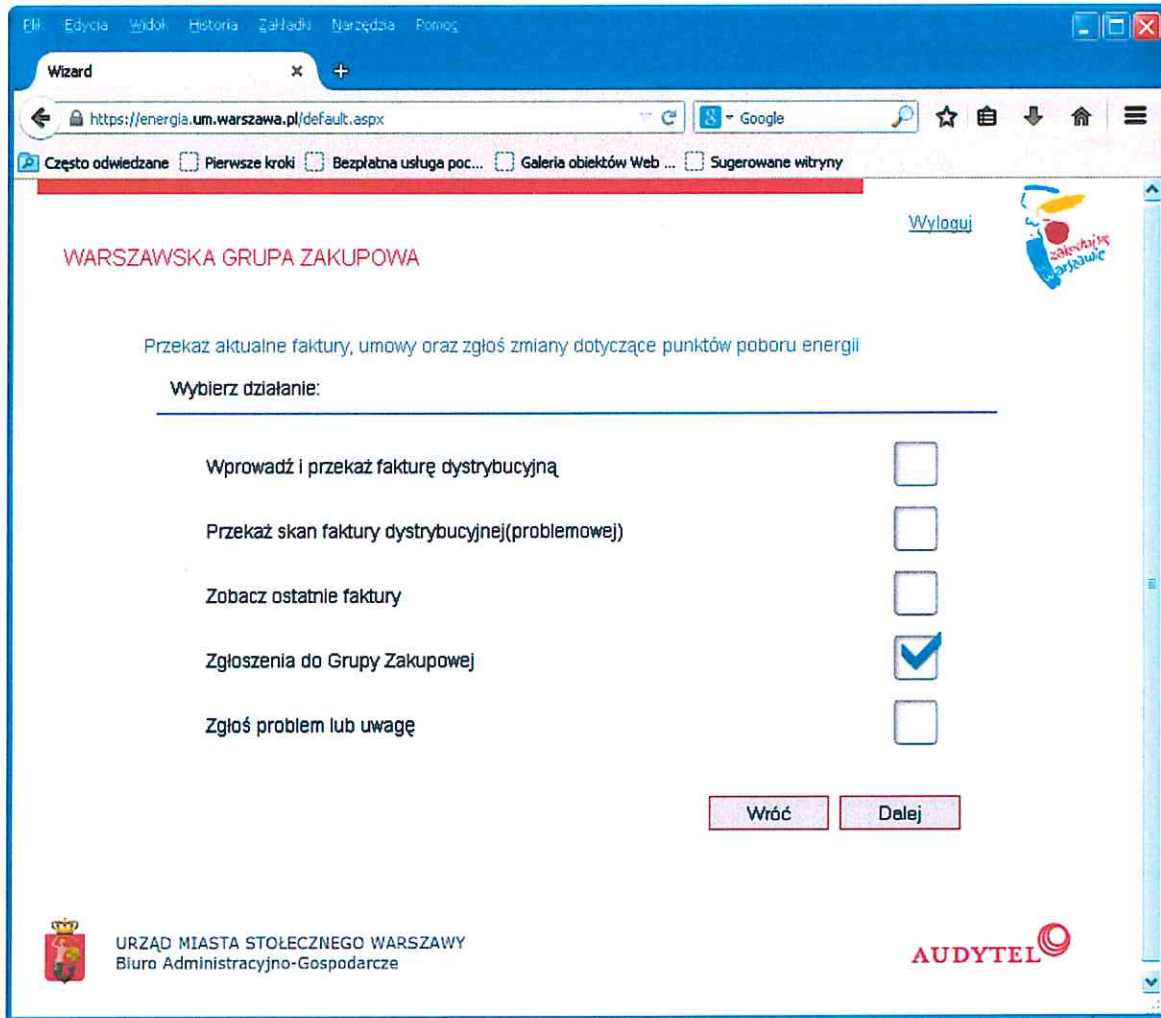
Plik Edycja Widok Historia Zakładki Narzędzia Pomoc

Wizard

https://energia.um.warszawa.pl/default.aspx

Google

Często odwiedzane Pierwsze kroki Bezpłatna usługa poc... Galeria obiektów Web ... Sugerowane witryny

Wyloguj

zakochaj się w Warszawie

WARSZAWSKA GRUPA ZAKUPOWA

Przekaz aktualne faktury, umowy oraz zgłoś zmiany dotyczące punktów poboru energii

Wybierz działanie:

Wprowadź i przekaż fakturę dystrybucyjną

Przekaż skan faktury dystrybucyjnej(problemowej)

Zobacz ostatnie faktury

Zgłoszenia do Grupy Zakupowej

Zgłoś problem lub uwagę

Wróć

Dalej

URZĄD MIASTA STOŁECZNEGO WARSZAWY
Biuro Administracyjno-Gospodarcze

AUDYTEL